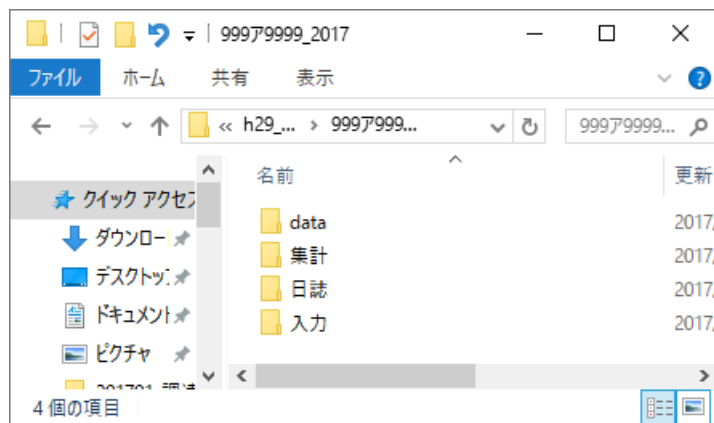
| 999ア9999_2017

ファイル ホーム 共有 表示

« h29_... › 999ア999...

999ア9999...

名前

更新

クイック アクセス

ダウンロー

デスクトッ

ドキュメント

ピクチャ

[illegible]

data 2017,

集計 2017,

日誌 2017,

入力 2017,

4 個の項目